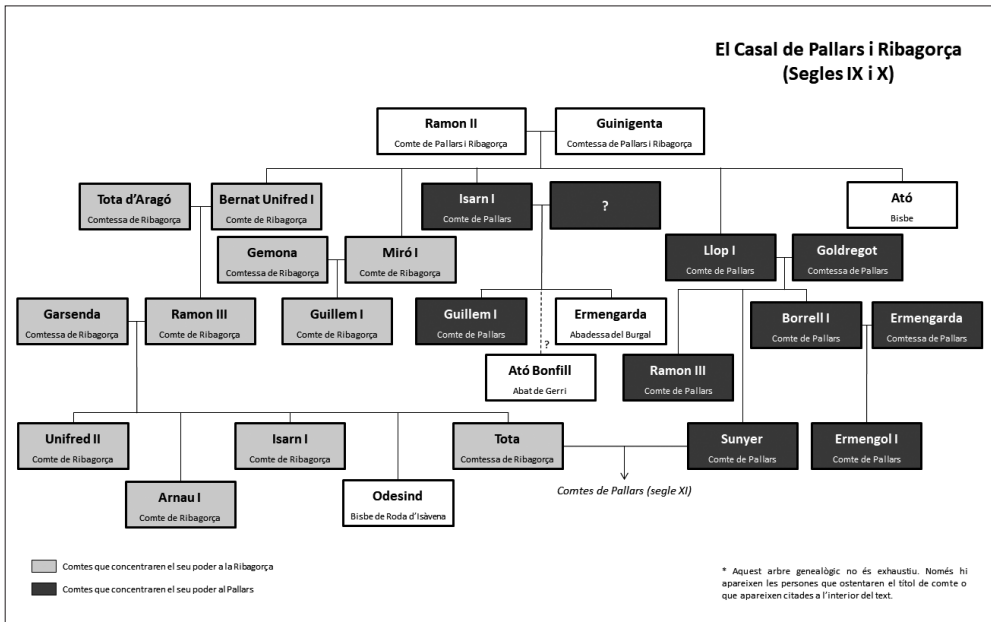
El Casal de Pallars i Ribagorça
(Segles IX i X)

Ramon II
Comte de Pallars i Ribagorça

Guinigenta
Comtessa de Pallars i Ribagorça

Tota d'Aragó
Comtessa de Ribagorça

Bernat Unifred I
Comte de Ribagorça

Isarn I
Comte de Pallars

?

Ató
Bisbe

Gemona
Comtessa de Ribagorça

Miró I
Comte de Ribagorça

Llop I
Comte de Pallars

Goldregot
Comtessa de Pallars

Garsenda
Comtessa de Ribagorça

Ramon III
Comte de Ribagorça

Guillem I
Comte de Ribagorça

Guillem I
Comte de Pallars

Ermengarda
Abadessa del Burgal

Borrell I
Comte de Pallars

Ermengarda
Comtessa de Pallars

?

Ató Bonfill
Abat de Gerri

Ramon III
Comte de Pallars

Unifred II
Comte de Ribagorça

Isarn I
Comte de Ribagorça

Tota
Comtessa de Ribagorça

Sunyer
Comte de Pallars

Ermengol I
Comte de Pallars

Arnau I
Comte de Ribagorça

Odesind
Bisbe de Roda d'Isàvena

Comtes de Pallars (segle XI)

Comtes que concentraren el seu poder a la Ribagorça

Comtes que concentraren el seu poder al Pallars

* Aquest arbre genealògic no és exhaustiu. Només hi apareixen les persones que ostentaren el títol de comte o que apareixen citades a l'interior del text.